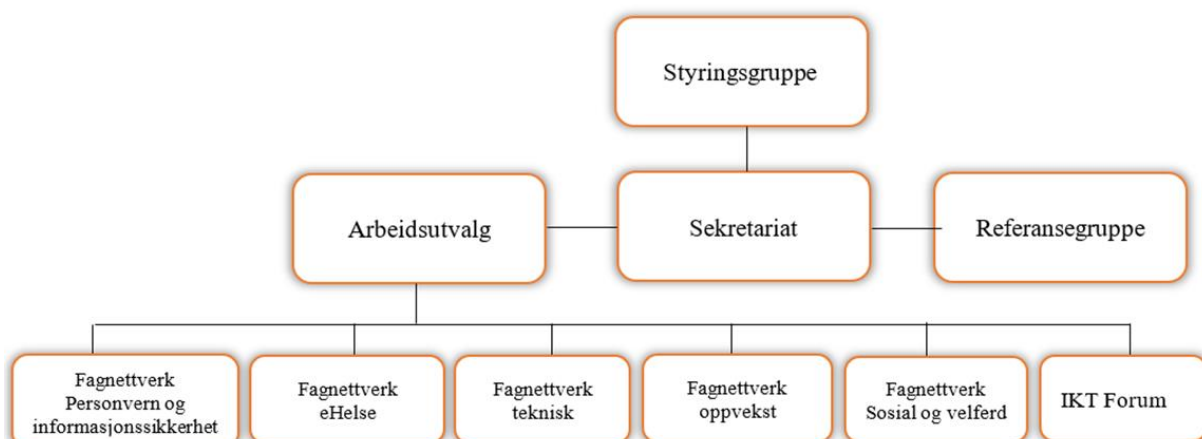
Styringsgruppe

Arbeidsutvalg

Sekretariat

Referansegruppe

Fagnettverk Personvern og informasjonssikkerhet

Fagnettverk eHelse

Fagnettverk teknisk

Fagnettverk oppvekst

Fagnettverk Sosial og velferd

IKT Forum